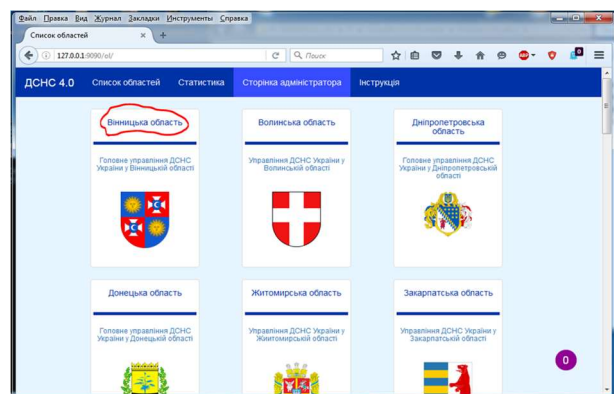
Файл Правка Вид Журнал Закладки Инструменты Справка

Список областей ×

127.0.0.1:9090/ol/

Поиск

ДСНС 4.0 Список областей Статистика Сторінка адміністратора Інструкція

Вінницька область

Головне управління ДСНС України у Вінницькій області

Волинська область

Управління ДСНС України у Волинській області

Дніпропетровська область

Головне управління ДСНС України у Дніпропетровській області

Донецька область

Головне управління ДСНС України у Донецькій області

Житомирська область

Управління ДСНС України у Житомирській області

Закарпатська область

Управління ДСНС України у Закарпатській області

0